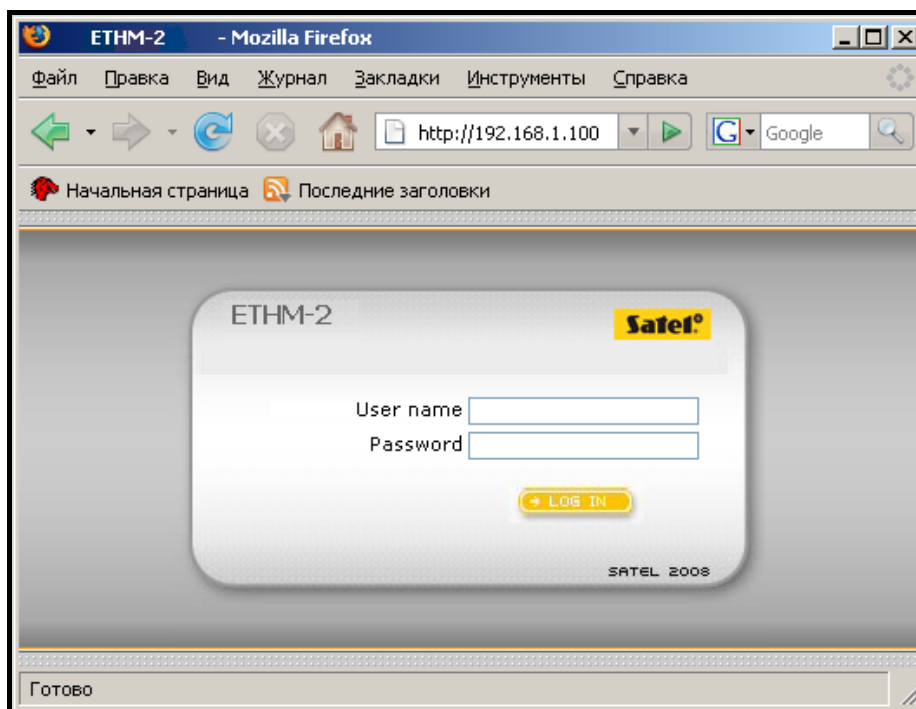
ETHM-2 - Mozilla Firefox

Файл Правка Вид Журнал Закладки Инструменты Справка

http://192.168.1.100

Google

Начальная страница Последние заголовки

ETHM-2

Satel

User name

Password

LOG IN

SATEL 2008

Готово